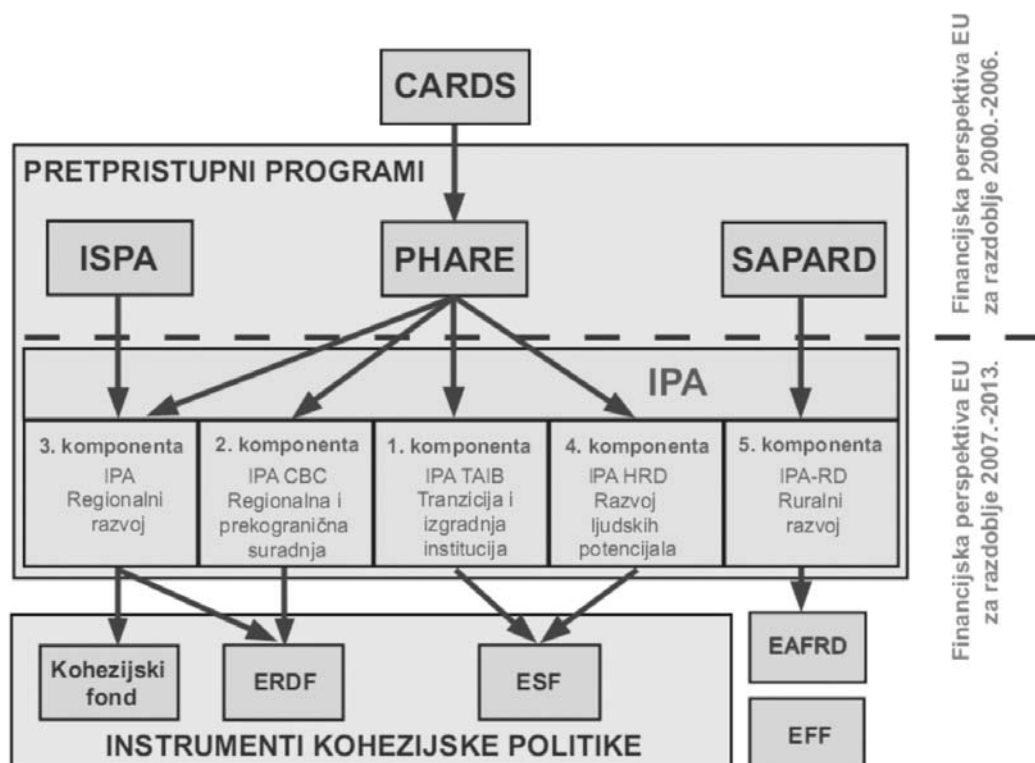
CARDS

PRETPRISTUPNI PROGRAMI

ISPA

PHARE

SAPARD

IPA

3. komponenta
IPA
Regionalni
razvoj

2. komponenta
IPA CBC
Regionalna i
prekogranična
suradnja

1. komponenta
IPA TAIB
Tranzicija i
izgradnja
institucija

4. komponenta
IPA HRD
Razvoj
ljudskih
potencijala

5. komponenta
IPA-RD
Ruralni
razvoj

Kohezijski fond

ERDF

ESF

EAFRD

EFF

INSTRUMENTI KOHEZIJSKE POLITIKE

Financijska perspektiva EU za razdoblje 2000.-2006.

Financijska perspektiva EU za razdoblje 2007.-2013.